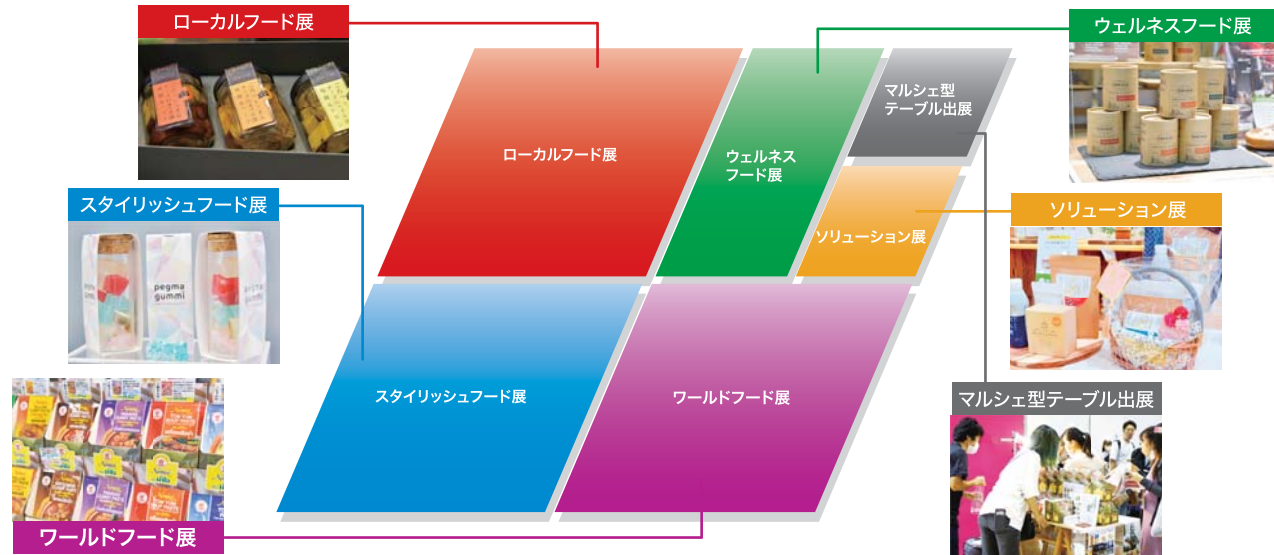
ローカルフード展

ウェルネスフード展

マルシェ型
テーブル出展

ローカルフード展

ウェルネス
フード展

スタイリッシュフード展

pegma
gummi

ソリューション展

ソリューション展

スタイリッシュフード展

ワールドフード展

マルシェ型テーブル出展

ワールドフード展